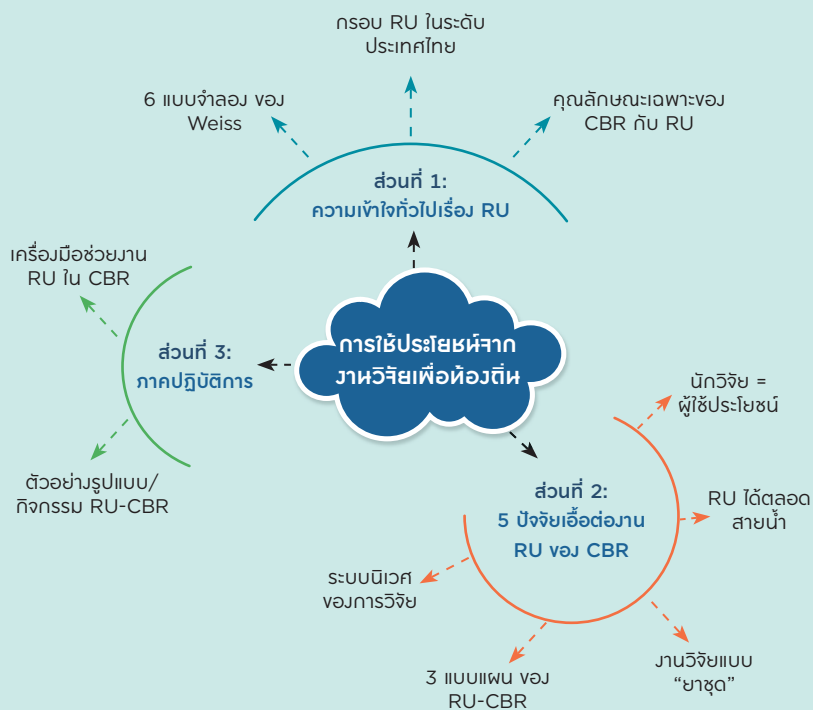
กรอบ RU ในระดับ
ประเทศไทย

6 แบบจำลอง ของ
Weiss

คุณลักษณะเฉพาะของ
CBR กับ RU

ส่วนที่ 1:
ความเข้าใจทั่วไปเรื่อง RU

เครื่องมือช่วยงาน
RU ใน CBR

ส่วนที่ 3:
ภาคปฏิบัติการ

การใช้ประโยชน์จาก
งานวิจัยเพื่อท้องถิ่น

นักวิจัย =
ผู้ใช้ประโยชน์

ตัวอย่างรูปแบบ/
กิจกรรม RU-CBR

ส่วนที่ 2:
5 ปัจจัยเอื้อต่องาน
RU ของ CBR

RU ได้ตลอด
สายน้ำ

ระบบนิเวศ
ของการวิจัย

3 แบบแผน ของ
RU-CBR

งานวิจัยแบบ
“ยาชุด”